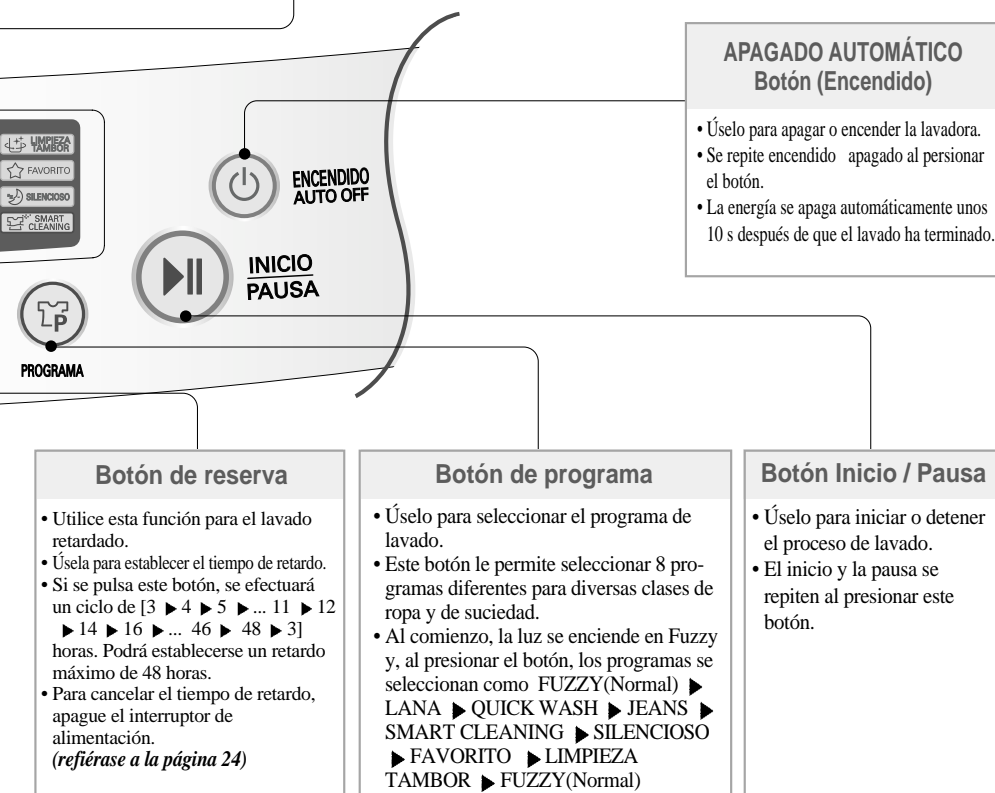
LIMPIEZA TAMBOR
FAVORITO
SILENCIOSO
SMART CLEANING

ENCENDIDO AUTO OFF

INICIO PAUSA

PROGRAMA

APAGADO AUTOMÁTICO Botón (Encendido)

• Úselo para apagar o encender la lavadora.
• Se repite encendido apagado al persionar el botón.
• La energía se apaga automáticamente unos 10 s después de que el lavado ha terminado.

Botón de reserva

• Utilice esta función para el lavado retardado.
• Úsela para establecer el tiempo de retardo.
• Si se pulsa este botón, se efectuará un ciclo de [3 ▶ 4 ▶ 5 ▶ ... 11 ▶ 12 ▶ 14 ▶ 16 ▶ ... 46 ▶ 48 ▶ 3] horas. Podrá establecerse un retardo máximo de 48 horas.
• Para cancelar el tiempo de retardo, apague el interruptor de alimentación.
*(refiérase a la página 24)*

Botón de programa

• Úselo para seleccionar el programa de lavado.
• Este botón le permite seleccionar 8 programas diferentes para diversas clases de ropa y de suciedad.
• Al comienzo, la luz se enciende en Fuzzy y, al presionar el botón, los programas se seleccionan como FUZZY(Normal) ▶ LANA ▶ QUICK WASH ▶ JEANS ▶ SMART CLEANING ▶ SILENCIOSO ▶ FAVORITO ▶ LIMPIEZA TAMBOR ▶ FUZZY(Normal)

Botón Inicio / Pausa

• Úselo para iniciar o detener el proceso de lavado.
• El inicio y la pausa se repiten al presionar este botón.